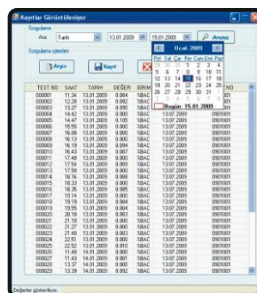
Kayıtlar Görüntüleniyor

Sorgulama
Ara Tarih 12.01.2009 15.01.2009 Arama

Sorgulama şekilleri

Arşiv Kayıt

Ocak 2009
Pzt Sal Çar Per Cum Cmt Paz
29 30 31 1 2 3 4
5 6 7 8 9 10 11
12 13 14 15 16 17 18
19 20 21 22 23 24 25
26 27 28 29 30 31 1
2 3 4 5 6 7 8
Bugün: 15.01.2009

| TEST NO | SAAT | TARİH | DEĞER | BİRİM | | NO |
|---|---|---|---|---|---|---|
| 000001 | 11.34 | 13.01.2009 | 0.004 | %BAC | 13.07.2009 | 0901001 |
| 000002 | 12.28 | 13.01.2009 | 0.004 | %BAC | 13.07.2009 | 0901001 |
| 000003 | 13.27 | 13.01.2009 | 0.002 | %BAC | 13.07.2009 | 0901001 |
| 000004 | 14.42 | 13.01.2009 | 0.004 | %BAC | 13.07.2009 | 0901001 |
| 000005 | 14.47 | 13.01.2009 | 0.105 | %BAC | 13.07.2009 | 0901001 |
| 000006 | 15.55 | 13.01.2009 | 0.004 | %BAC | 13.07.2009 | 0901001 |
| 000007 | 16.09 | 13.01.2009 | 0.003 | %BAC | 13.07.2009 | 0901001 |
| 000008 | 16.13 | 13.01.2009 | 0.004 | %BAC | 13.07.2009 | 0901001 |
| 000009 | 16.19 | 13.01.2009 | 0.004 | %BAC | 13.07.2009 | 0901001 |
| 000010 | 16.43 | 13.01.2009 | 0.002 | %BAC | 13.07.2009 | 0901001 |
| 000011 | 17.49 | 13.01.2009 | 0.004 | %BAC | 13.07.2009 | 0901001 |
| 000012 | 17.54 | 13.01.2009 | 0.001 | %BAC | 13.07.2009 | 0901001 |
| 000013 | 17.59 | 13.01.2009 | 0.004 | %BAC | 13.07.2009 | 0901001 |
| 000014 | 18.16 | 13.01.2009 | 0.004 | %BAC | 13.07.2009 | 0901001 |
| 000015 | 18.33 | 13.01.2009 | 0.004 | %BAC | 13.07.2009 | 0901001 |
| 000016 | 18.36 | 13.01.2009 | 0.004 | %BAC | 13.07.2009 | 0901001 |
| 000017 | 18.51 | 13.01.2009 | 0.004 | %BAC | 13.07.2009 | 0901001 |
| 000018 | 19.19 | 13.01.2009 | 0.004 | %BAC | 13.07.2009 | 0901001 |
| 000019 | 19.55 | 13.01.2009 | 0.004 | %BAC | 13.07.2009 | 0901001 |
| 000020 | 20.18 | 13.01.2009 | 0.004 | %BAC | 13.07.2009 | 0901001 |
| 000021 | 21.19 | 13.01.2009 | 0.004 | %BAC | 13.07.2009 | 0901001 |
| 000022 | 21.27 | 13.01.2009 | 0.004 | %BAC | 13.07.2009 | 0901001 |
| 000023 | 21.48 | 13.01.2009 | 0.004 | %BAC | 13.07.2009 | 0901001 |
| 000024 | 22.51 | 13.01.2009 | 0.004 | %BAC | 13.07.2009 | 0901001 |
| 000025 | 22.57 | 13.01.2009 | 0.004 | %BAC | 13.07.2009 | 0901001 |
| 000026 | 11.40 | 14.01.2009 | 0.004 | %BAC | 13.07.2009 | 0901001 |
| 000027 | 11.43 | 14.01.2009 | 0.004 | %BAC | 13.07.2009 | 0901001 |
| 000028 | 11.37 | 14.01.2009 | 0.004 | %BAC | 13.07.2009 | 0901001 |
| 000029 | 13.39 | 14.01.2009 | 0.062 | %BAC | 13.07.2009 | 0901001 |

Değerler gösteriliyor.